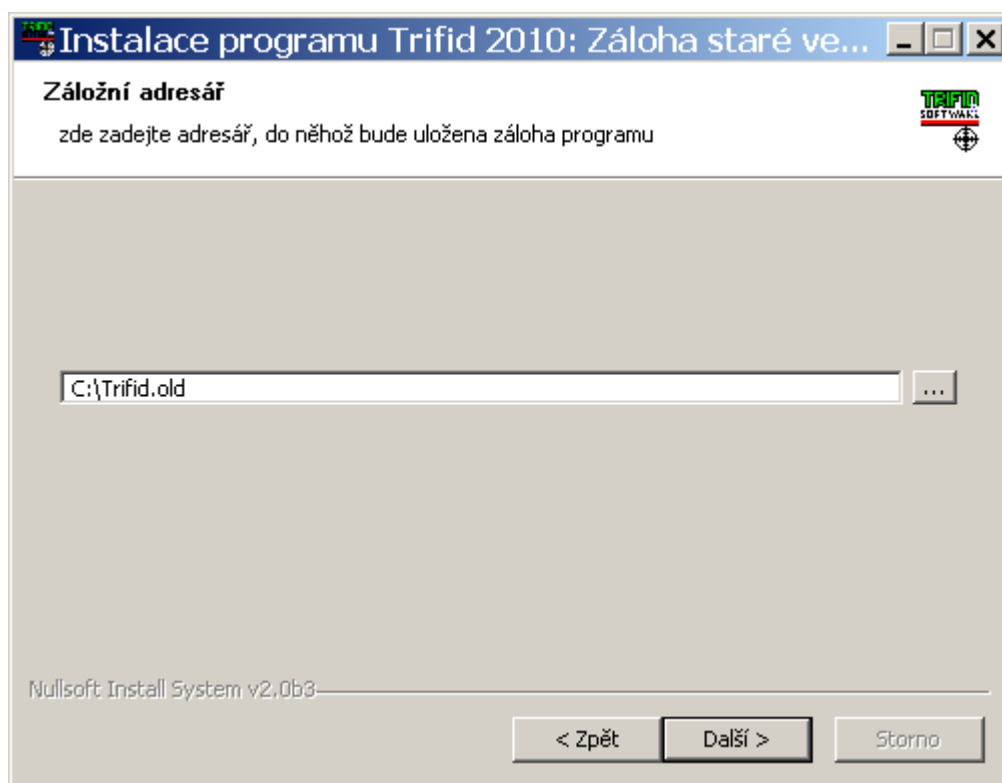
Instalace programu Trifid 2010: Záloha staré ve...

Záložní adresář

zde zadejte adresář, do něhož bude uložena záloha programu

TRIFID SOFTWARE

C:\Trifid.old

...

Nullsoft Install System v2.0b3

< Zpět

Další >

Storno